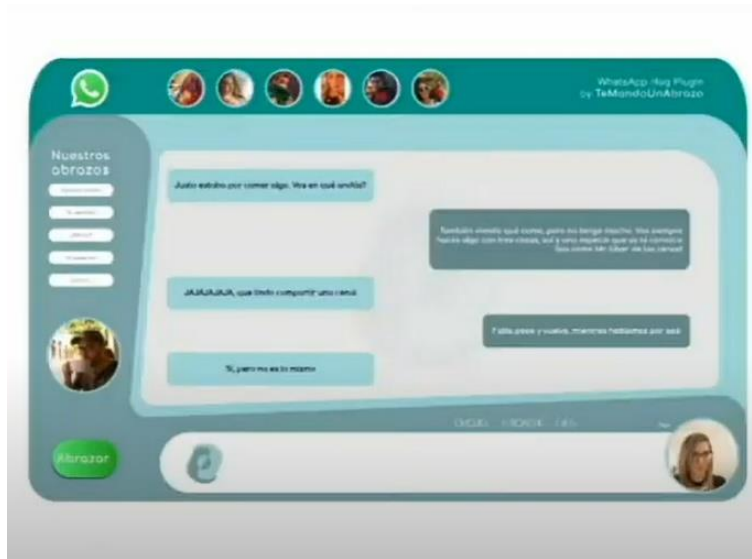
WhatsApp Hug Plugin
by TeMandoUnAbrazo

Nuestros abrazos

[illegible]

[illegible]

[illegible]

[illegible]

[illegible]

Justo estaba por comer algo. Vos en qué andás?

También viendo qué como, pero no tengo mucho. Voy siempre haciendo algo con tres cosas, así y uno especial que es la comida más como Mr. Uber de las cenas!

JAJAJAJA, qué lindo compartir una cena

Y dale, pasa y cuelva, mientras hablamos por acá

Sí, pero no es lo mismo

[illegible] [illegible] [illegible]

Abrazar